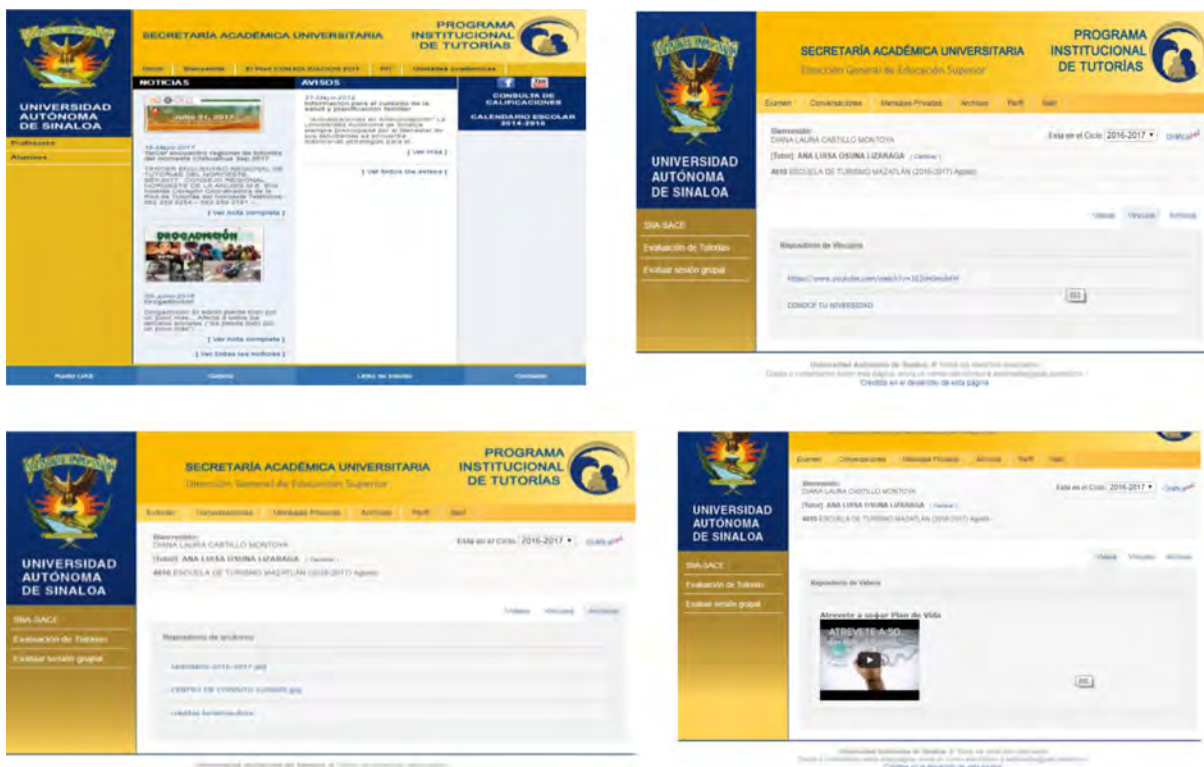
UNIVERSIDAD AUTÓNOMA DE SINALOA

SECRETARÍA ACADÉMICA UNIVERSITARIA

PROGRAMA INSTITUCIONAL DE TUTORÍAS

Inicio | Bienvenida | El Plan CONSOLIDACIÓN 2017 | PIT | Unidades académicas

Profesores

Alumnos

NOTICIAS

Julio 31, 2017

AVISOS

27-Mayo-2017 Información para el cuidado de la salud y planificación familiar

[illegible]

[ Ver más ]

[ Ver todos los avisos ]

CONSULTA DE CALIFICACIONES

CALENDARIO ESCOLAR 2014-2015

19-Mayo-2017 Tercer encuentro regional de tutorías del noroeste Chihuahua Sep 2017

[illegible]

[ Ver nota completa ]

DROGADICCIÓN

20-Junio-2016 Drogadicción

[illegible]

[ Ver nota completa ]

[ Ver todas las noticias ]

Radio UAS | Galería | Links de interés | Contacto

SECRETARÍA ACADÉMICA UNIVERSITARIA
Dirección General de Educación Superior

PROGRAMA INSTITUCIONAL DE TUTORÍAS

Examen | Conversaciones | Mensajes Privados | Archivos | Perfil | Salir

UNIVERSIDAD AUTÓNOMA DE SINALOA

Bienvenido:
DIANA LAURA CASTILLO MONTOYA

[Tutor]: ANA LUISA OSUNA LIZARAGA (Cambiar)

4610 ESCUELA DE TURISMO MAZATLÁN (2016-2017) Agosto

Está en el Ciclo 2016-2017

SIIA-SACE

Evaluación de Tutorías

Evaluar sesión grupal

Videos | Vínculos | Archivos

Repositorio de Vínculos

https://www.youtube.com/watch?v=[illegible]

CONOCE TU UNIVERSIDAD

Universidad Autónoma de Sinaloa. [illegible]
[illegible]
Créditos en el desarrollo de esta página

SECRETARÍA ACADÉMICA UNIVERSITARIA
Dirección General de Educación Superior

PROGRAMA INSTITUCIONAL DE TUTORÍAS

UNIVERSIDAD AUTÓNOMA DE SINALOA

Examen | Conversaciones | Mensajes Privados | Archivos | Perfil | Salir

Bienvenido:
DIANA LAURA CASTILLO MONTOYA

[Tutor]: ANA LUISA OSUNA LIZARAGA (Cambiar)

4610 ESCUELA DE TURISMO MAZATLÁN (2016-2017) Agosto

Está en el Ciclo 2016-2017

SIIA-SACE

Evaluación de Tutorías

Evaluar sesión grupal

Videos | Vínculos | Archivos

Repositorio de archivos

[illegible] 2016-2017 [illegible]

CENTRO DE CÓMPUTO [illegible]

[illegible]

Universidad Autónoma de Sinaloa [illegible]

UNIVERSIDAD AUTÓNOMA DE SINALOA

Examen | Conversaciones | Mensajes Privados | Archivos | Perfil | Salir

Bienvenido:
DIANA LAURA CASTILLO MONTOYA

[Tutor]: ANA LUISA OSUNA LIZARAGA (Cambiar)

4610 ESCUELA DE TURISMO MAZATLÁN (2016-2017) Agosto

Está en el Ciclo 2016-2017

SIIA-SACE

Evaluación de Tutorías

Evaluar sesión grupal

Videos | Vínculos | Archivos

Repositorio de Videos

Atrevete a soñar Plan de Vida

ATREVETE A SO...

Universidad Autónoma de Sinaloa. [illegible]
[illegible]
Créditos en el desarrollo de esta página